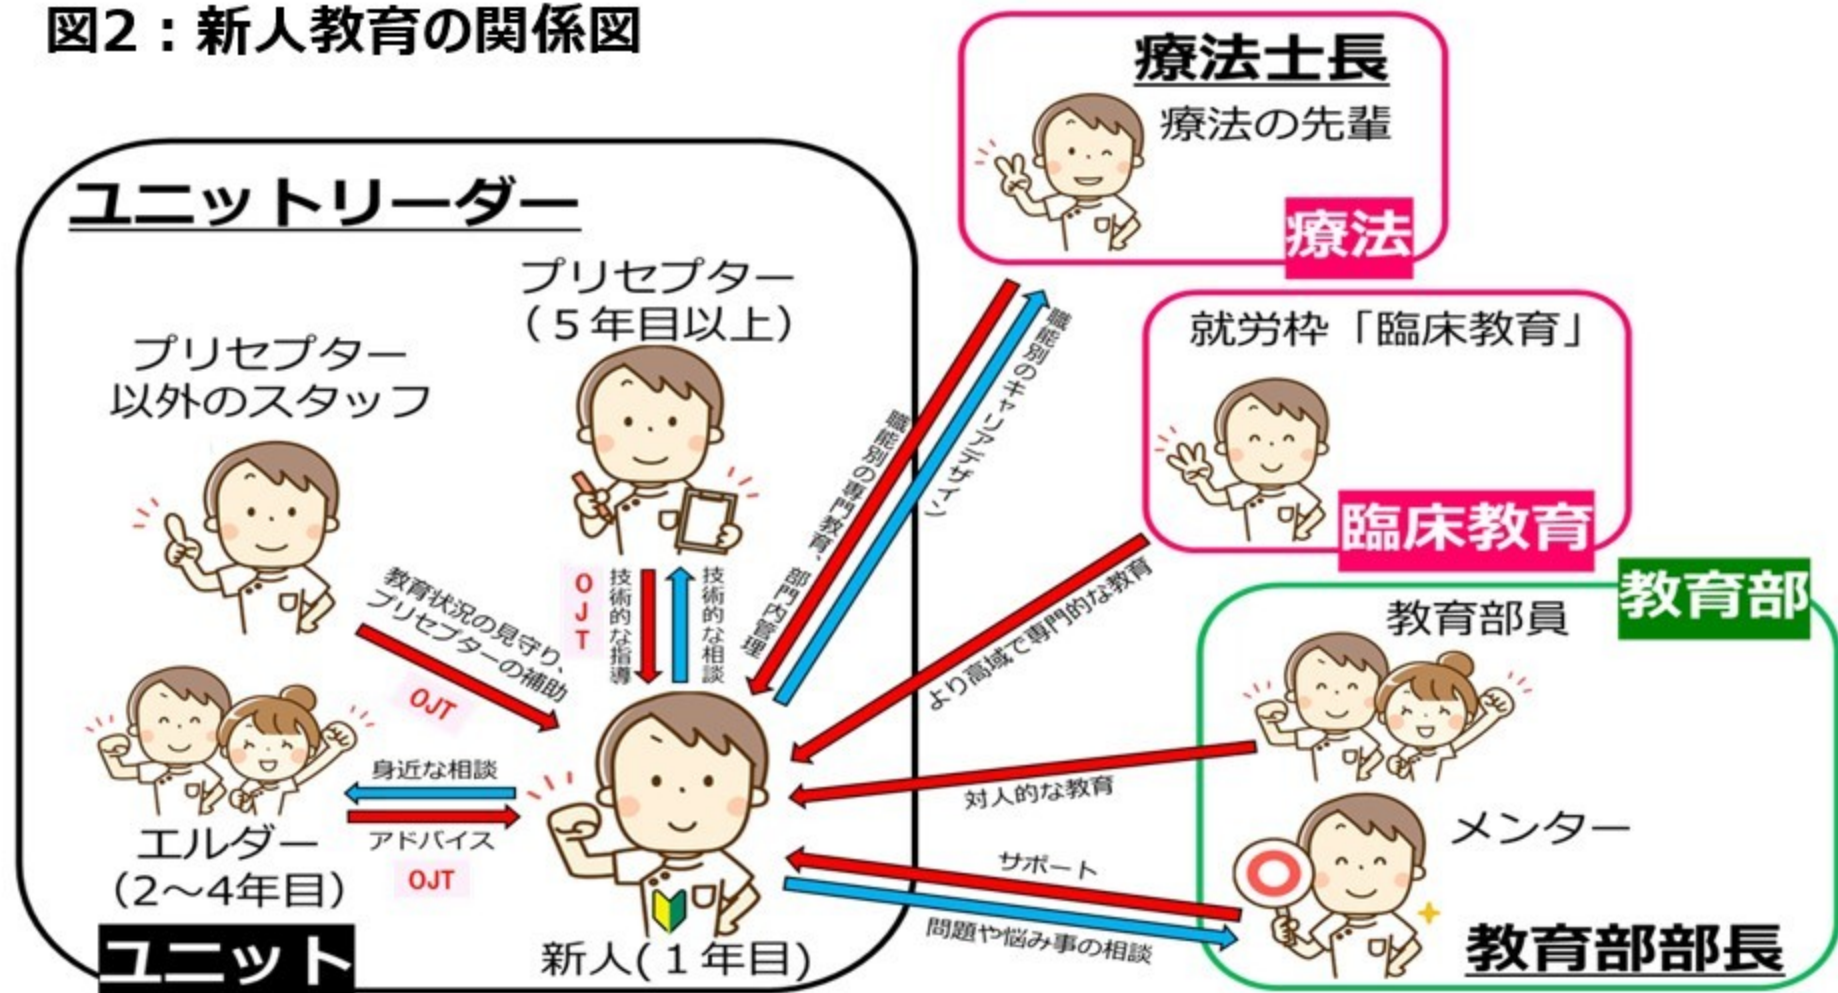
図2：新人教育の関係図

療法士長
療法の先輩
療法

ユニットリーダー

プリセプター
（５年目以上）

プリセプター
以外のスタッフ

職能別のキャリアデザイン
職能別の専門教育、部門内管理

就労枠「臨床教育」
臨床教育

教育部

より高域で専門的な教育

教育状況の見守り、プリセプターの補助
OJT

OJT
技術的な指導
技術的な相談

教育部員

対人的な教育

身近な相談
アドバイス
OJT

エルダー
（2〜4年目）

メンター

サポート
問題や悩み事の相談

教育部部長

ユニット

新人（１年目）